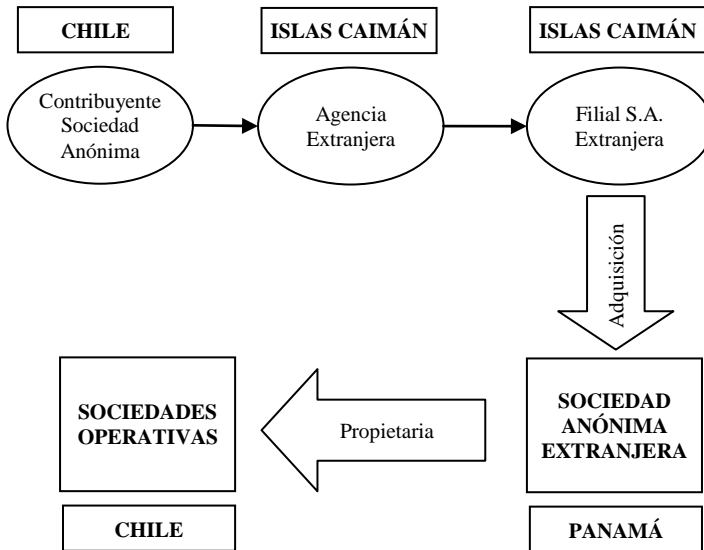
CHILE

ISLAS CAIMÁN

ISLAS CAIMÁN

Contribuyente Sociedad Anónima

Agencia Extranjera

Filial S.A. Extranjera

Adquisición

SOCIEDADES OPERATIVAS

Propietaria

SOCIEDAD ANÓNIMA EXTRANJERA

CHILE

PANAMÁ